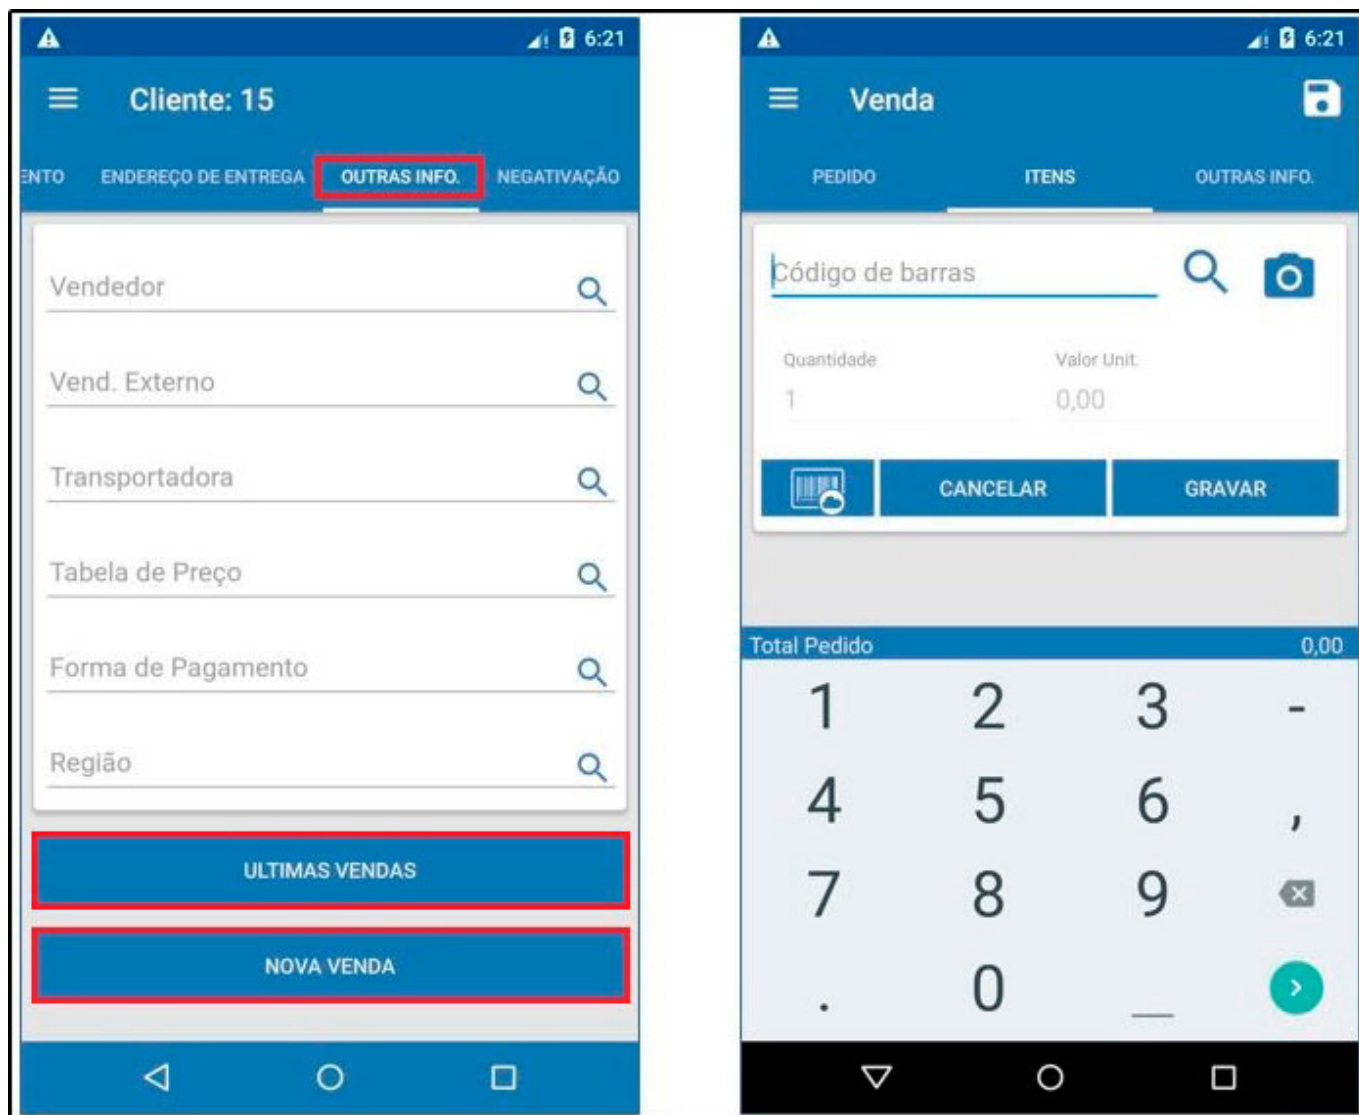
6:21

Cliente: 15

ENTO ENDEREÇO DE ENTREGA OUTRAS INFO. NEGATIVAÇÃO

Vendedor

Vend. Externo

Transportadora

Tabela de Preço

Forma de Pagamento

Região

ULTIMAS VENDAS

NOVA VENDA

6:21

Venda

PEDIDO ITENS OUTRAS INFO.

Código de barras

Quantidade
1

Valor Unit.
0,00

CANCELAR GRAVAR

Total Pedido 0,00

| 1 | 2 | 3 | - |
|---|---|---|---|
| 4 | 5 | 6 | , |
| 7 | 8 | 9 | |
| . | 0 | _ | |